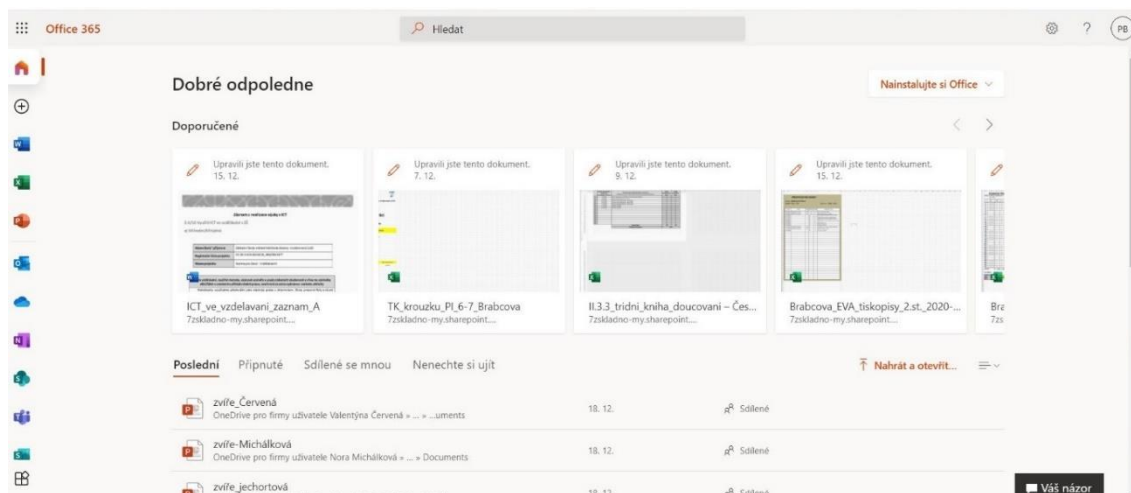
Office 365

Hledat

PB

Dobré odpoledne

Nainstalujte si Office

Doporučené

Upravili jste tento dokument.
15. 12.

ICT_ve_vzdelavani_zaznam_A
7zskladno-my.sharepoint....

Upravili jste tento dokument.
7. 12.

TK_krouzku_PI_6-7_Brabcova
7zskladno-my.sharepoint....

Upravili jste tento dokument.
9. 12.

II.3.3_tridni_kniha_doucovani – Čes...
7zskladno-my.sharepoint....

Upravili jste tento dokument.
15. 12.

Brabcova_EVA_tiskopisy_2.st._2020-...
7zskladno-my.sharepoint....

Bra
7zs

Poslední  Připnuté  Sdílené se mnou  Nenechte si ujít

Nahrát a otevřít...

zvíře_Červená
OneDrive pro firmy uživatele Valentýna Červená » ... » ...uments
18. 12.
Sdílené

zvíře-Michálková
OneDrive pro firmy uživatele Nora Michálková » ... » Documents
18. 12.
Sdílené

zvíře_jechortová
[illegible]
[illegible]

Váš názor